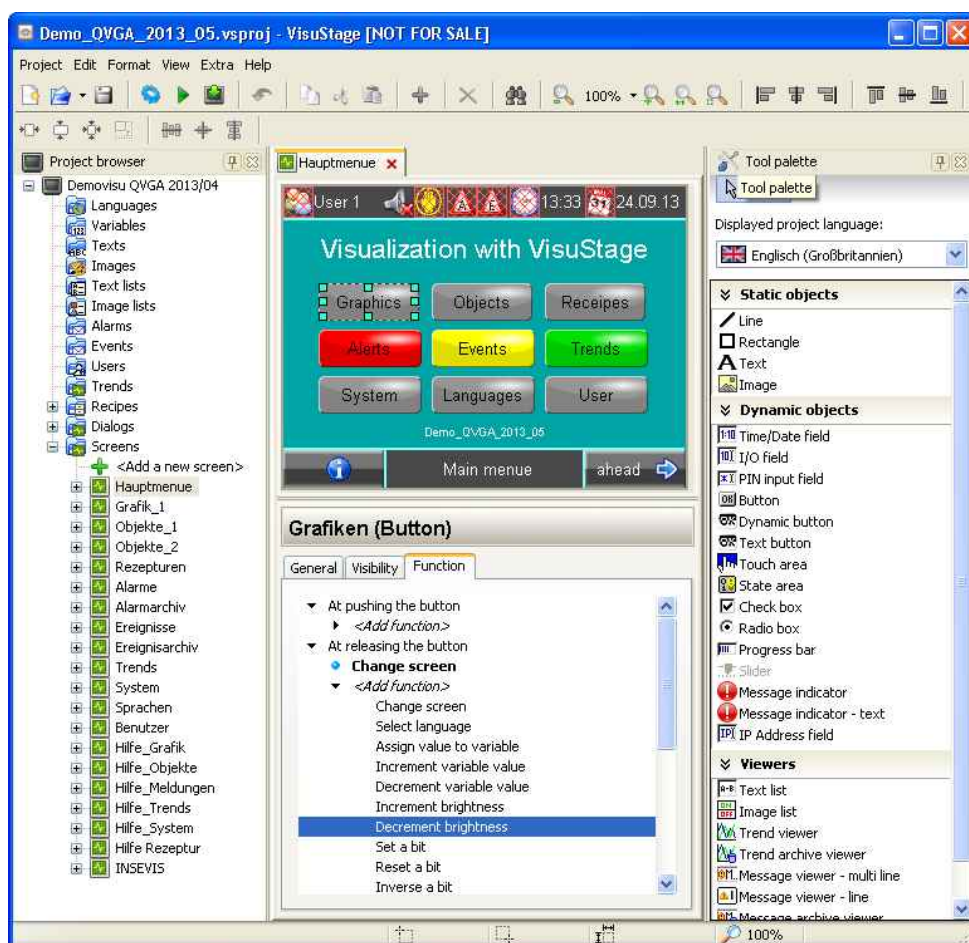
Demo_QVGA_2013_05.vsproj - VisuStage [NOT FOR SALE]

Project Edit Format View Extra Help

100%

Project browser

Demovisu QVGA 2013/04
Languages
Variables
Texts
Images
Text lists
Image lists
Alarms
Events
Users
Trends
Recipes
Dialogs
Screens
<Add a new screen>
Hauptmenue
Grafik_1
Objekte_1
Objekte_2
Rezepturen
Alarme
Alarmarchiv
Ereignisse
Ereignisarchiv
Trends
System
Sprachen
Benutzer
Hilfe_Grafik
Hilfe_Objekte
Hilfe_Meldungen
Hilfe_Trends
Hilfe_System
Hilfe Rezeptur
INSEVIS

Hauptmenue

User 1 13:33 31 24.09.13

Visualization with VisuStage

Graphics Objects Receipes
Alerts Events Trends
System Languages User

Demo_QVGA_2013_05

Main menue ahead

Grafiken (Button)

General Visibility Function

At pushing the button
<Add function>
At releasing the button
Change screen
<Add function>
Change screen
Select language
Assign value to variable
Increment variable value
Decrement variable value
Increment brightness
Decrement brightness
Set a bit
Reset a bit
Inverse a bit

Tool palette
Tool palette

Displayed project language:
Englisch (Großbritannien)

Static objects
Line
Rectangle
Text
Image
Dynamic objects
Time/Date field
I/O field
PIN input field
Button
Dynamic button
Text button
Touch area
State area
Check box
Radio box
Progress bar
Slider
Message indicator
Message indicator - text
IP Address field
Viewers
Text list
Image list
Trend viewer
Trend archive viewer
Message viewer - multi line
Message viewer - line
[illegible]

100%